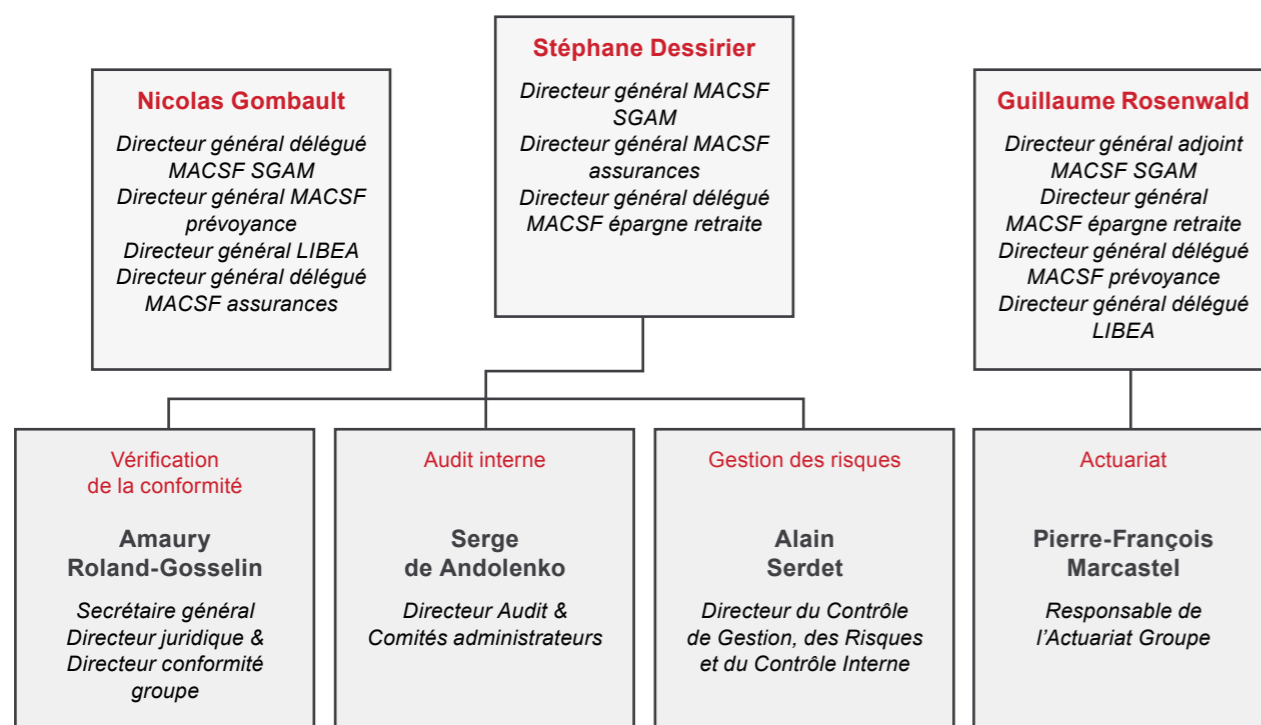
Stéphane Dessirier

Directeur général MACSF SGAM
Directeur général MACSF assurances
Directeur général délégué MACSF épargne retraite

Nicolas Gombault

Directeur général délégué MACSF SGAM
Directeur général MACSF prévoyance
Directeur général LIBEA
Directeur général délégué MACSF assurances

Guillaume Rosenwald

Directeur général adjoint MACSF SGAM
Directeur général MACSF épargne retraite
Directeur général délégué MACSF prévoyance
Directeur général délégué LIBEA

Vérification de la conformité

Amaury Roland-Gosselin

Secrétaire général
Directeur juridique & Directeur conformité groupe

Audit interne

Serge de Andolenko

Directeur Audit & Comités administrateurs

Gestion des risques

Alain Serdet

Directeur du Contrôle de Gestion, des Risques et du Contrôle Interne

Actuariat

Pierre-François Marcastel

Responsable de l'Actuariat Groupe